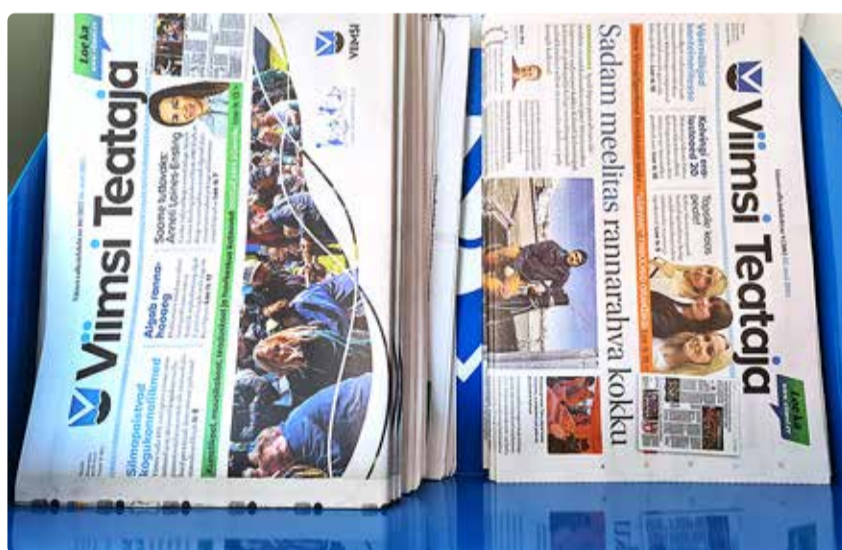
Viimsi Teataja

Loe ka

Soome tuttavad: Anneli Lomes-Ersling

Algab ranna-hooaeg

Silmapaistvad kogukonnaliikmed

VIIMSI

Viimsi Teataja

Loe ka

Sadam meelitas rannarahva kokku

Kolmapäev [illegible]

Tipptiim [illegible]

Viimsilased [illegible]